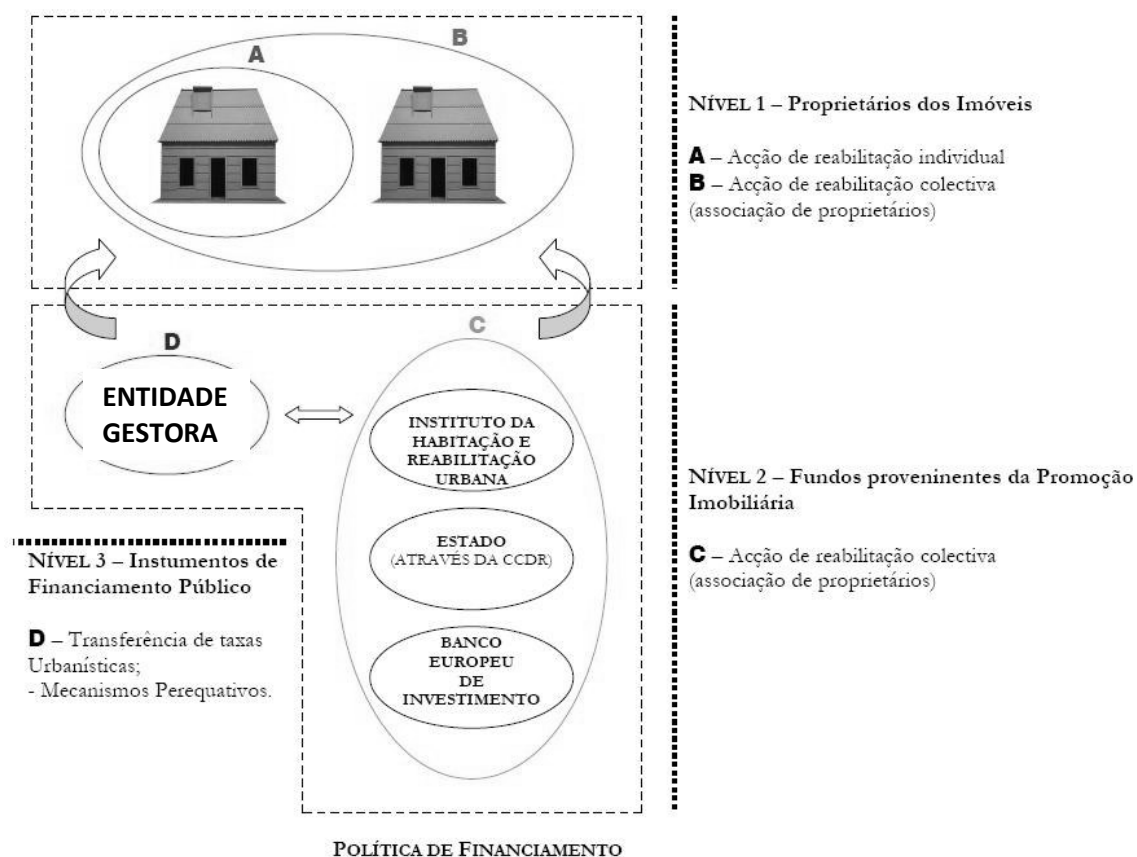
A

B

NÍVEL 1 – Proprietários dos Imóveis

A – Acção de reabilitação individual
B – Acção de reabilitação colectiva (associação de proprietários)

D

C

ENTIDADE GESTORA

INSTITUTO DA HABITAÇÃO E REABILITAÇÃO URBANA

ESTADO (ATRAVÉS DA CCDR)

BANCO EUROPEU DE INVESTIMENTO

NÍVEL 2 – Fundos proveninentes da Promoção Imobiliária

C – Acção de reabilitação colectiva (associação de proprietários)

NÍVEL 3 – Instumentos de Financiamento Público

D – Transferência de taxas Urbanísticas;
- Mecanismos Perequativos.

POLÍTICA DE FINANCIAMENTO